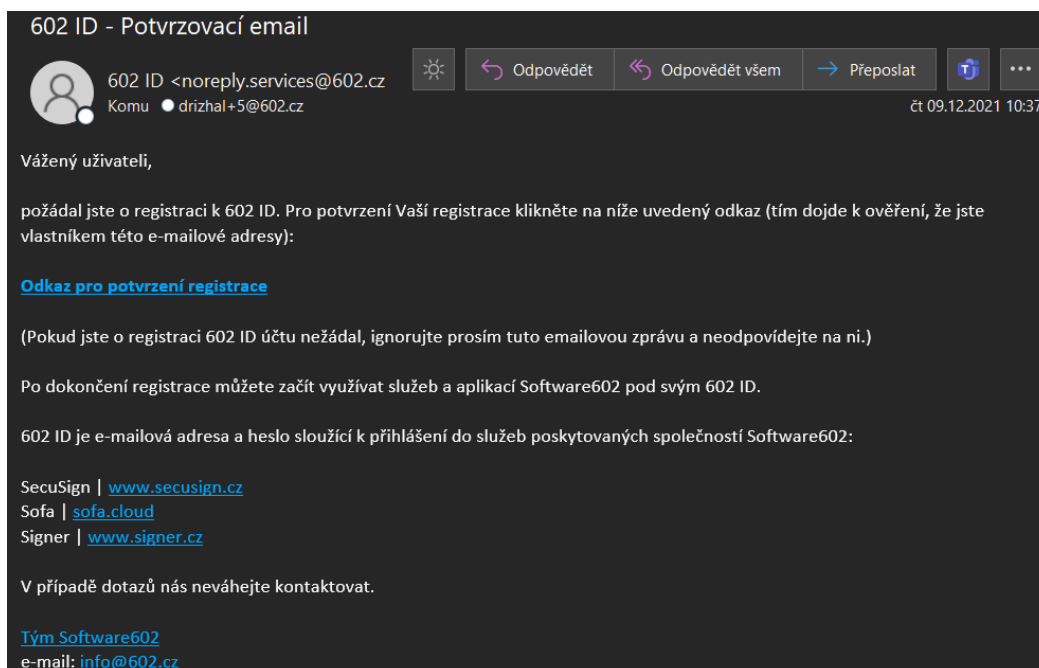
602 ID - Potvrzovací email

602 ID <noreply.services@602.cz
Komu drizhal+5@602.cz

Odpovědět
Odpovědět všem
Přeposlat
...

čt 09.12.2021 10:37

Vážený uživateli,

požádal jste o registraci k 602 ID. Pro potvrzení Vaší registrace klikněte na níže uvedený odkaz (tím dojde k ověření, že jste vlastníkem této e-mailové adresy):

Odkaz pro potvrzení registrace

(Pokud jste o registraci 602 ID účtu nežádal, ignorujte prosím tuto emailovou zprávu a neodpovídejte na ni.)

Po dokončení registrace můžete začít využívat služeb a aplikací Software602 pod svým 602 ID.

602 ID je e-mailová adresa a heslo sloužící k přihlášení do služeb poskytovaných společností Software602:

SecuSign | www.secusign.cz
Sofa | sofa.cloud
Signer | www.signer.cz

V případě dotazů nás neváhejte kontaktovat.

Tým Software602
e-mail: info@602.cz